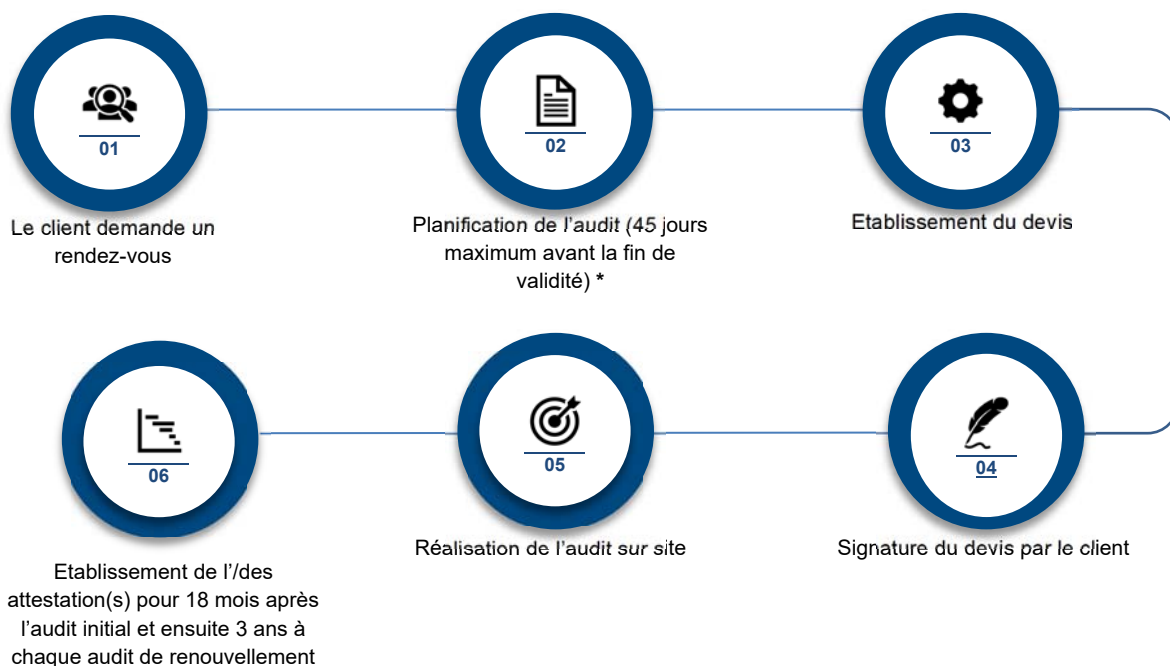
01

Le client demande un rendez-vous

02

Planification de l’audit (45 jours maximum avant la fin de validité) *

03

Etablissement du devis

04

Signature du devis par le client

05

Réalisation de l’audit sur site

06

Etablissement de l’/des attestation(s) pour 18 mois après l’audit initial et ensuite 3 ans à chaque audit de renouvellement